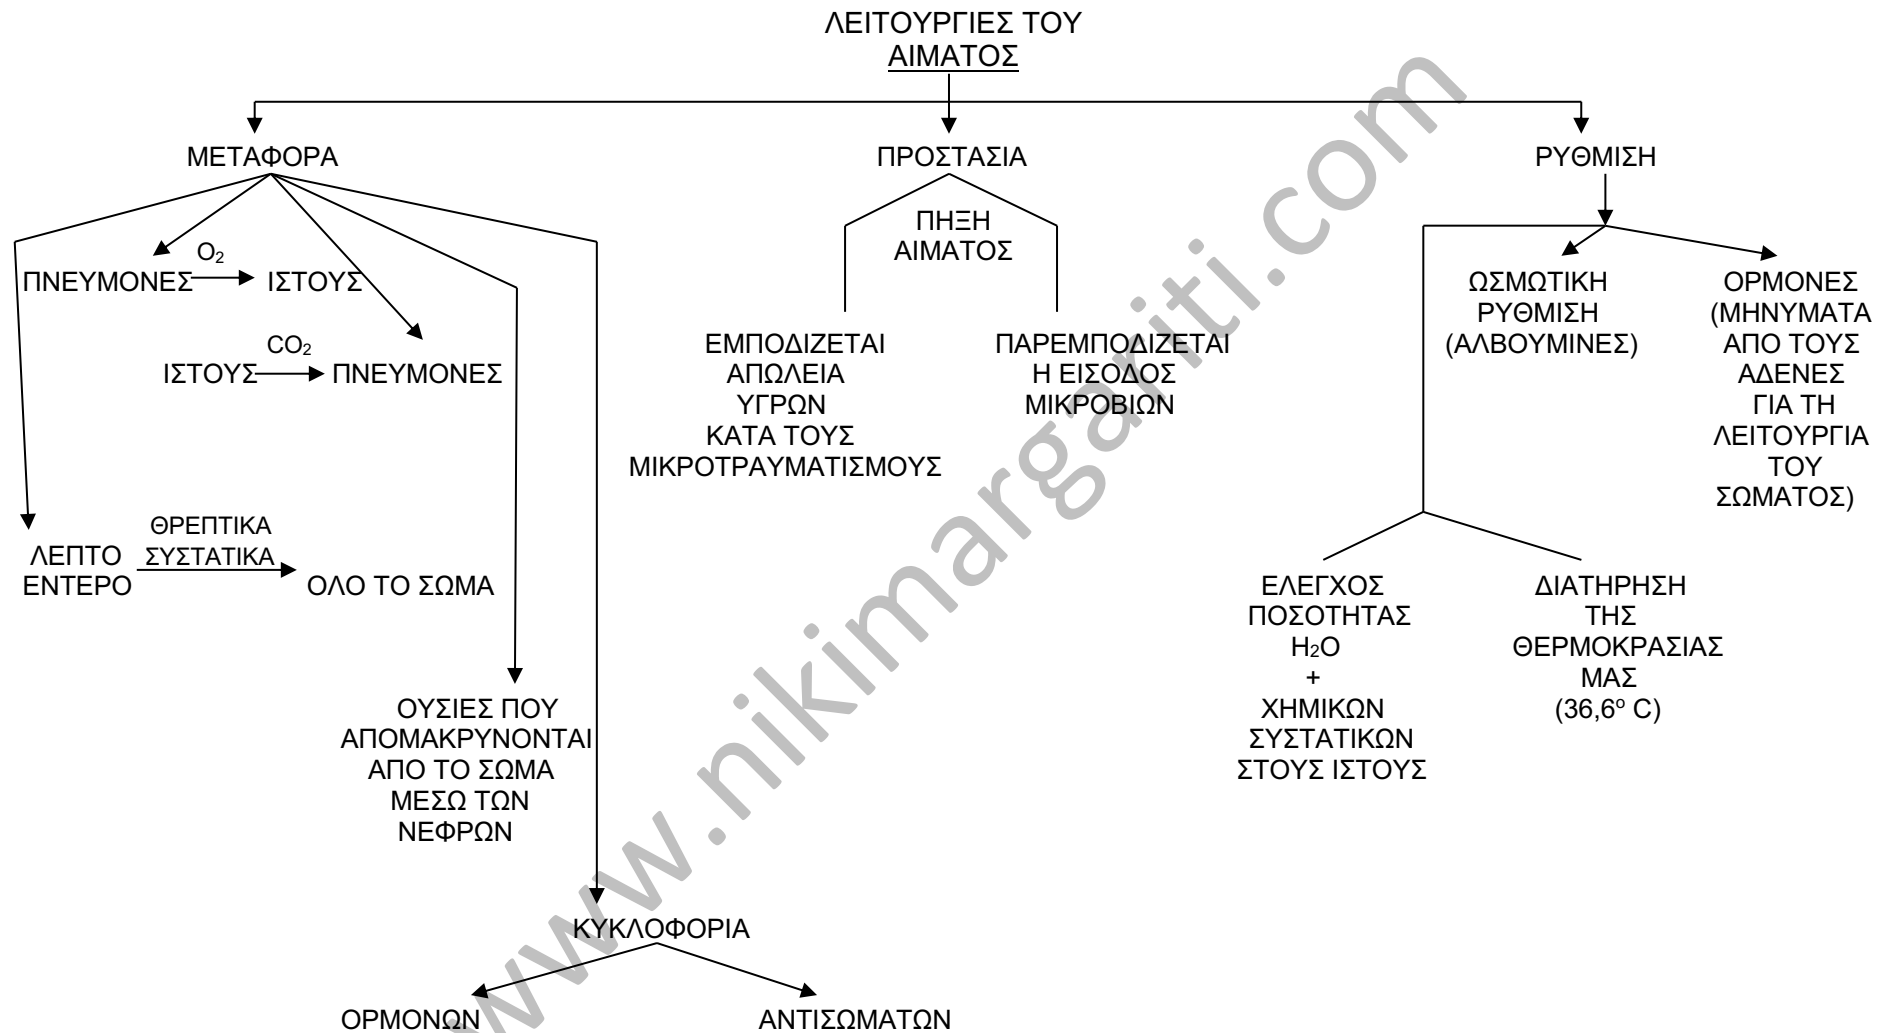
ΛΕΙΤΟΥΡΓΙΕΣ ΤΟΥ ΑΙΜΑΤΟΣ

ΜΕΤΑΦΟΡΑ

ΠΡΟΣΤΑΣΙΑ

ΡΥΘΜΙΣΗ

ΠΝΕΥΜΟΝΕΣ $\xrightarrow{O_2}$ ΙΣΤΟΥΣ

ΙΣΤΟΥΣ $\xrightarrow{CO_2}$ ΠΝΕΥΜΟΝΕΣ

ΛΕΠΤΟ ΕΝΤΕΡΟ $\xrightarrow{\text{ΘΡΕΠΤΙΚΑ ΣΥΣΤΑΤΙΚΑ}}$ ΟΛΟ ΤΟ ΣΩΜΑ

ΟΥΣΙΕΣ ΠΟΥ ΑΠΟΜΑΚΡΥΝΟΝΤΑΙ ΑΠΟ ΤΟ ΣΩΜΑ ΜΕΣΩ ΤΩΝ ΝΕΦΡΩΝ

ΚΥΚΛΟΦΟΡΙΑ

ΟΡΜΟΝΩΝ

ΑΝΤΙΣΩΜΑΤΩΝ

ΠΗΞΗ ΑΙΜΑΤΟΣ

ΕΜΠΟΔΙΖΕΤΑΙ ΑΠΩΛΕΙΑ ΥΓΡΩΝ ΚΑΤΑ ΤΟΥΣ ΜΙΚΡΟΤΡΑΥΜΑΤΙΣΜΟΥΣ

ΠΑΡΕΜΠΟΔΙΖΕΤΑΙ Η ΕΙΣΟΔΟΣ ΜΙΚΡΟΒΙΩΝ

ΩΣΜΩΤΙΚΗ ΡΥΘΜΙΣΗ (ΑΛΒΟΥΜΙΝΕΣ)

ΟΡΜΟΝΕΣ (ΜΗΝΥΜΑΤΑ ΑΠΟ ΤΟΥΣ ΑΔΕΝΕΣ ΓΙΑ ΤΗ ΛΕΙΤΟΥΡΓΙΑ ΤΟΥ ΣΩΜΑΤΟΣ)

ΕΛΕΓΧΟΣ ΠΟΣΟΤΗΤΑΣ $H_2O$ + ΧΗΜΙΚΩΝ ΣΥΣΤΑΤΙΚΩΝ ΣΤΟΥΣ ΙΣΤΟΥΣ

ΔΙΑΤΗΡΗΣΗ ΤΗΣ ΘΕΡΜΟΚΡΑΣΙΑΣ ΜΑΣ ($36,6^o$ C)

www.nikimargariti.com